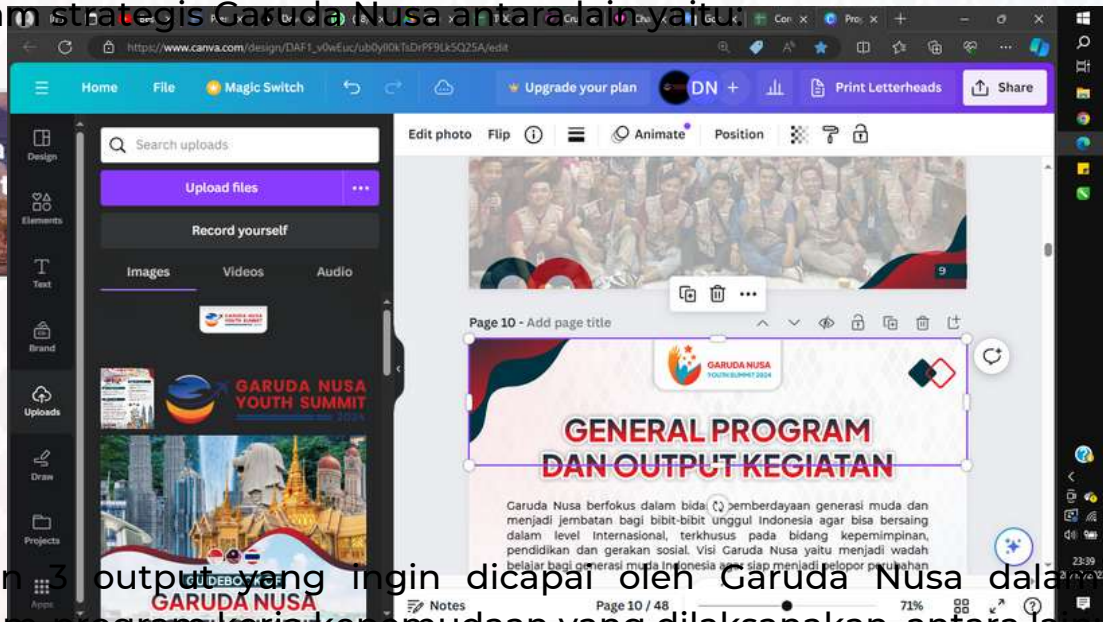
am strategis Garuda Nusa antara lain yaitu:

https://www.canva.com/design/DAF1_v0wEuc/ub0yIl0kTsDrPF9Lk5Q25A/edit

Home File Magic Switch Upgrade your plan DN + Print Letterheads Share

Design Elements Text Brand Uploads Draw Projects Apps

Search uploads

Upload files

Record yourself

Images Videos Audio

GARUDA NUSA YOUTH SUMMIT 2024

Edit photo Flip Animate Position

9

Page 10 - Add page title

GARUDA NUSA YOUTH SUMMIT 2024

GENERAL PROGRAM DAN OUTPUT KEGIATAN

Garuda Nusa berfokus dalam bida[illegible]pemberdayaan generasi muda dan menjadi jembatan bagi bibit-bibit unggul Indonesia agar bisa bersaing dalam level Internasional, terkhusus pada bidang kepemimpinan, pendidikan dan gerakan sosial. Visi Garuda Nusa yaitu menjadi wadah belajar bagi generasi muda Indonesia a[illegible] siap menjadi pelopor perubahan

Notes Page 10 / 48 71%

23:39

n 3 output yang ingin dicapai oleh Garuda Nusa dalam
m program kerja kepemudaan yang dilaksanakan antara lain